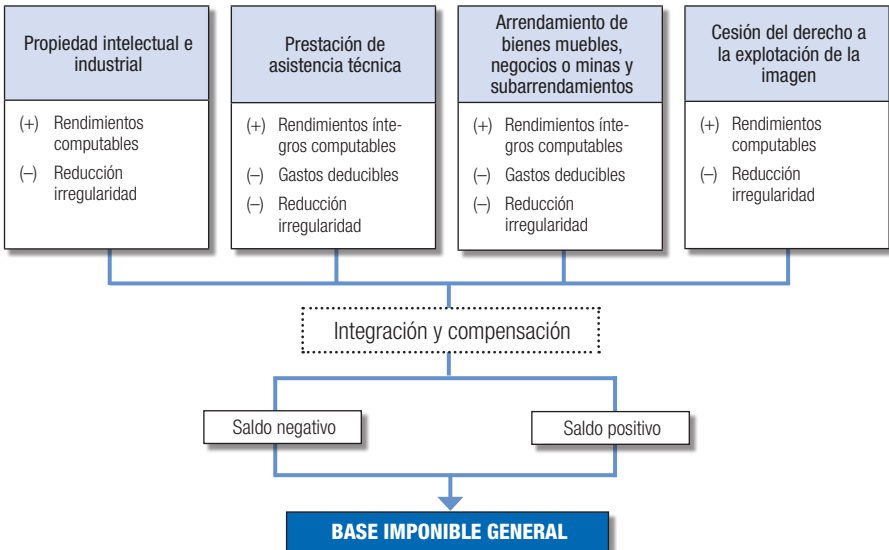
Propiedad intelectual e industrial

(+) Rendimientos computables

(–) Reducción irregularidad

Prestación de asistencia técnica

(+) Rendimientos íntegros computables

(–) Gastos deducibles

(–) Reducción irregularidad

Arrendamiento de bienes muebles, negocios o minas y subarrendamientos

(+) Rendimientos íntegros computables

(–) Gastos deducibles

(–) Reducción irregularidad

Cesión del derecho a la explotación de la imagen

(+) Rendimientos computables

(–) Reducción irregularidad

Integración y compensación

Saldo negativo

Saldo positivo

BASE IMPONIBLE GENERAL